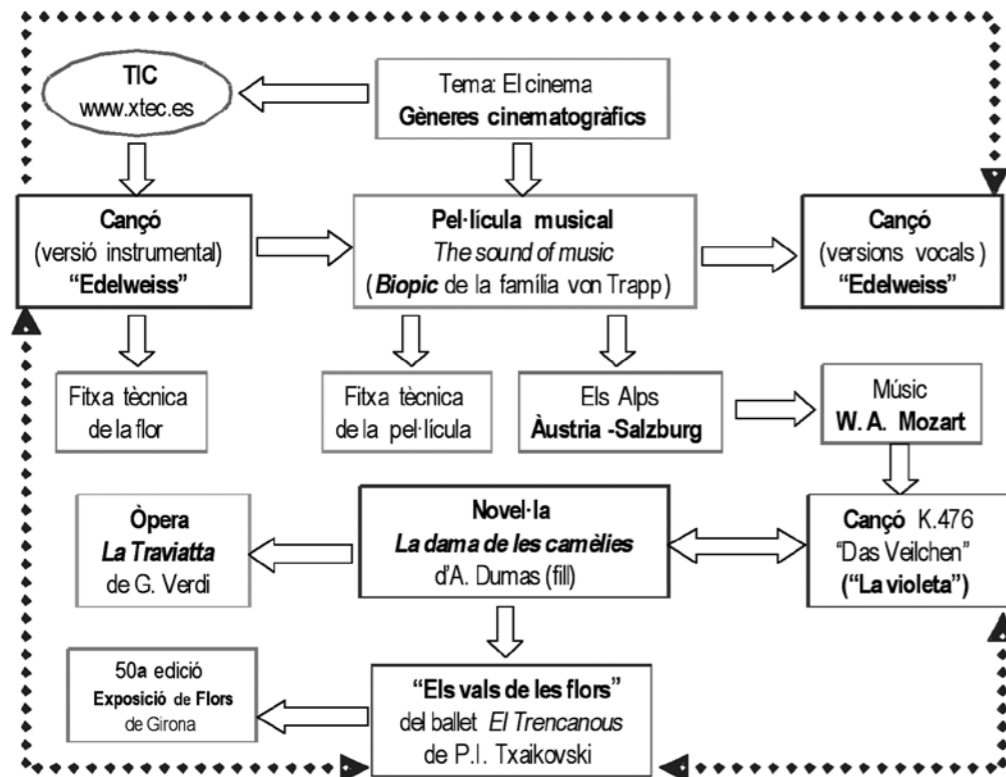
TIC
www.xtec.es

Tema: El cinema
**Gèneres cinematogràfics**

**Cançó**
(versió instrumental)
**"Edelweiss"**

**Pel·lícula musical**
*The sound of music*
(***Biopic*** de la família von Trapp)

**Cançó**
(versions vocals)
**"Edelweiss"**

Fitxa tècnica de la flor

Fitxa tècnica de la pel·lícula

Els Alps
**Àustria -Salzburg**

Músic
**W. A. Mozart**

**Òpera**
***La Traviatta***
de G. Verdi

**Novel·la**
***La dama de les camèlies***
d'A. Dumas (fill)

**Cançó** K.476
"Das Veilchen"
**("La violeta")**

50a edició
**Exposició de Flors**
de Girona

**"Els vals de les flors"**
del ballet *El Trencanous*
de P.I. Txaikovski